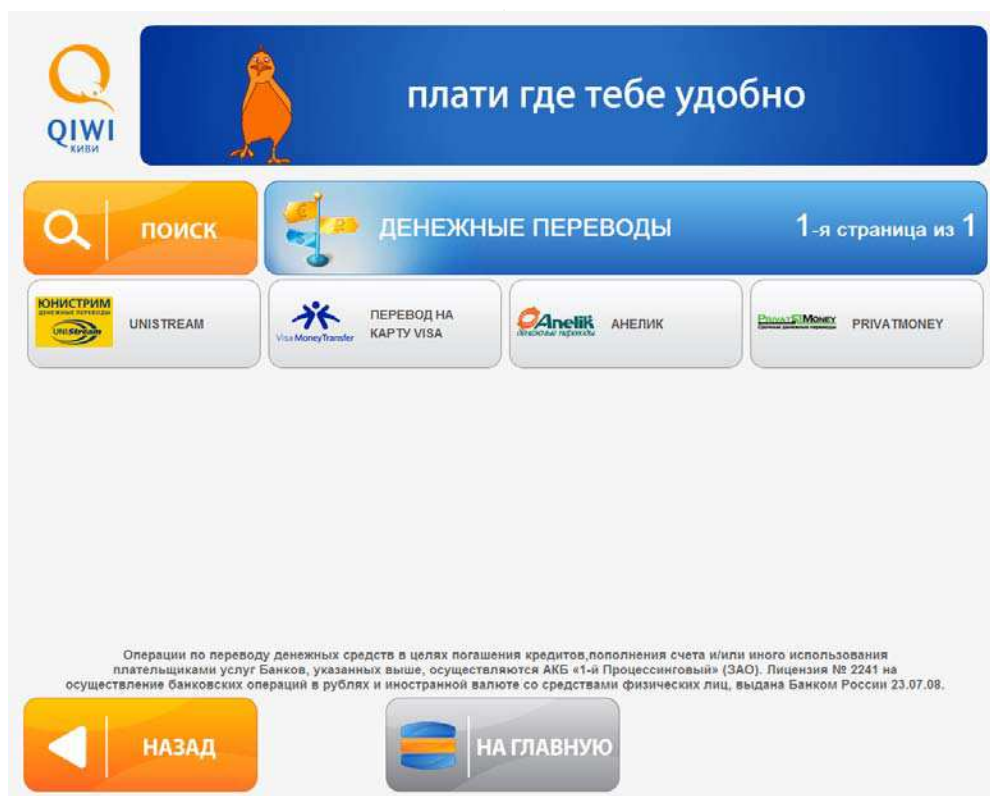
QIWI
КИВИ

плати где тебе удобно

поиск

ДЕНЕЖНЫЕ ПЕРЕВОДЫ

1-я страница из 1

ЮНИСТРИМ
ДЕНЕЖНЫЕ ПЕРЕВОДЫ
UNIStream

UNISTREAM

Visa MoneyTransfer

ПЕРЕВОД НА КАРТУ VISA

Anelik
денежные переводы

АНЕЛИК

PrivatMoney

PRIVATMONEY

Операции по переводу денежных средств в целях погашения кредитов,пополнения счета и/или иного использования плательщиками услуг Банков, указанных выше, осуществляются АКБ «1-й Процессинговый» (ЗАО). Лицензия № 2241 на осуществление банковских операций в рублях и иностранной валюте со средствами физических лиц, выдана Банком России 23.07.08.

НАЗАД

НА ГЛАВНУЮ